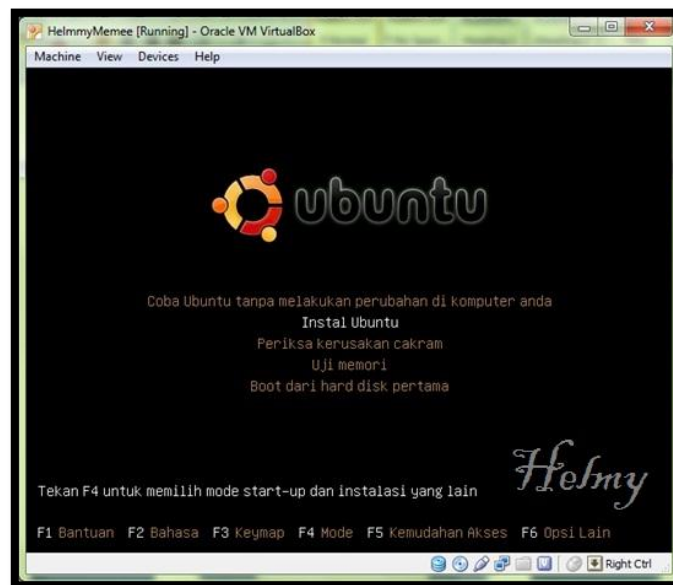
HelmmyMemee [Running] - Oracle VM VirtualBox

Machine View Devices Help

ubuntu

Coba Ubuntu tanpa melakukan perubahan di komputer anda
Instal Ubuntu
Periksa kerusakan cakram
Uji memori
Boot dari hard disk pertama

Helmy

Tekan F4 untuk memilih mode start-up dan instalasi yang lain

F1 Bantuan F2 Bahasa F3 Keymap F4 Mode F5 Kemudahan Akses F6 Opsi Lain

Right Ctrl